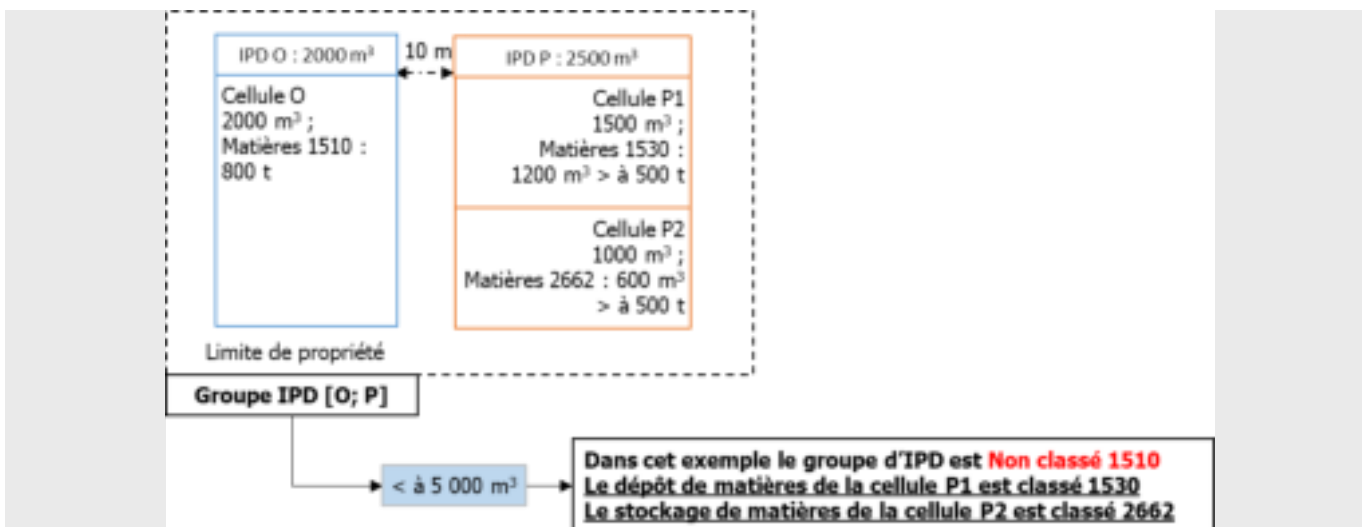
IPD O : 2000 m$^3$

10 m

IPD P : 2500 m$^3$

Cellule O
2000 m$^3$ ;
Matières 1510 :
800 t

Cellule P1
1500 m$^3$ ;
Matières 1530 :
1200 m$^3$ > à 500 t

Cellule P2
1000 m$^3$ ;
Matières 2662 : 600 m$^3$
> à 500 t

Limite de propriété

Groupe IPD [O; P]

< à 5 000 m$^3$

Dans cet exemple le groupe d'IPD est Non classé 1510
Le dépôt de matières de la cellule P1 est classé 1530
Le stockage de matières de la cellule P2 est classé 2662